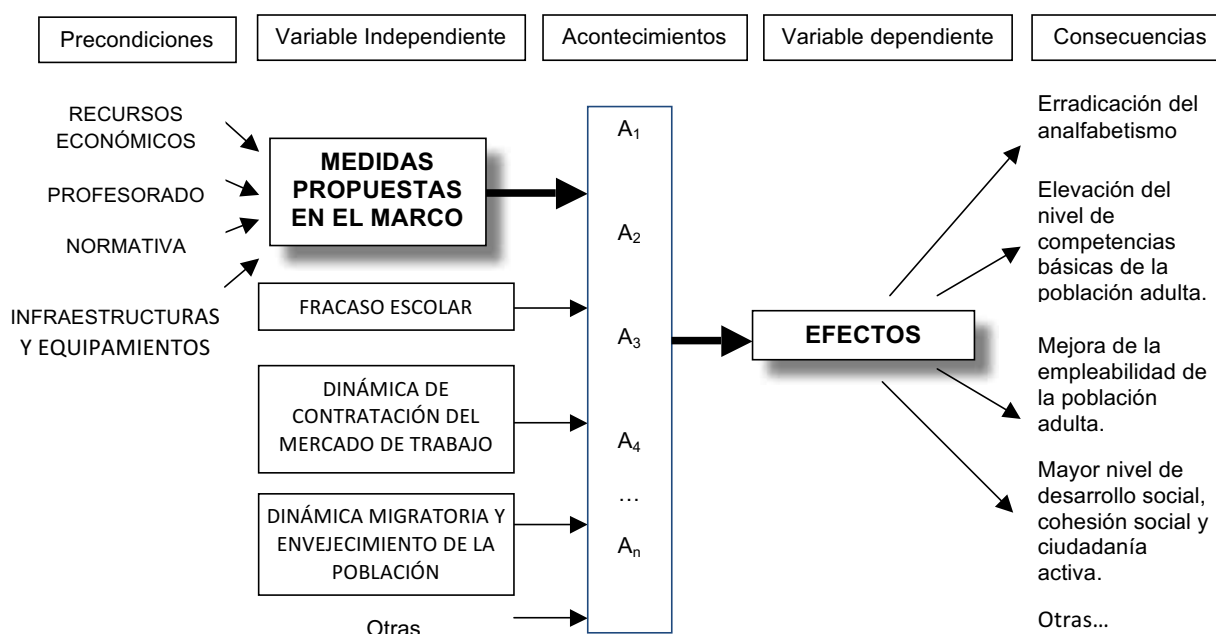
Precondiciones

Variable Independiente

Acontecimientos

Variable dependiente

Consecuencias

RECURSOS ECONÓMICOS

PROFESORADO

NORMATIVA

INFRAESTRUCTURAS Y EQUIPAMIENTOS

MEDIDAS PROPUESTAS EN EL MARCO

FRACASO ESCOLAR

DINÁMICA DE CONTRATACIÓN DEL MERCADO DE TRABAJO

DINÁMICA MIGRATORIA Y ENVEJECIMIENTO DE LA POBLACIÓN

Otras

$A_1$

$A_2$

$A_3$

$A_4$

…

$A_n$

EFECTOS

Erradicación del analfabetismo

Elevación del nivel de competencias básicas de la población adulta.

Mejora de la empleabilidad de la población adulta.

Mayor nivel de desarrollo social, cohesión social y ciudadanía activa.

Otras…